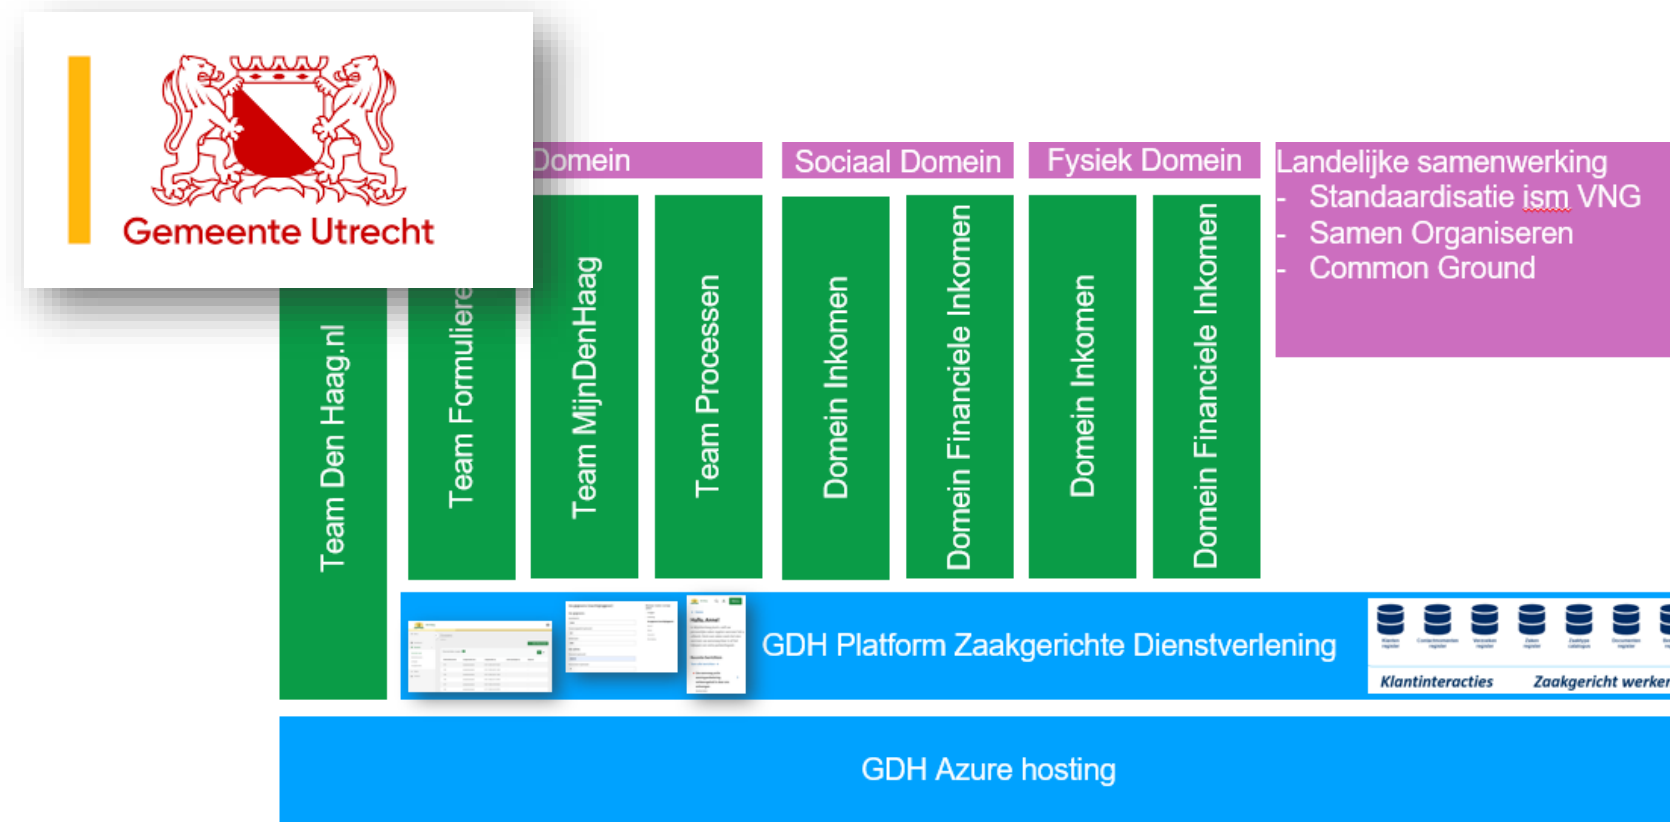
Gemeente Utrecht

Domein

Sociaal Domein

Fysiek Domein

Landelijke samenwerking
- Standaardisatie ism VNG
- Samen Organiseren
- Common Ground

Team Den Haag.nl

Team Formuliere

Team MijnDenHaag

Team Processen

Domein Inkomen

Domein Financiele Inkomen

Domein Inkomen

Domein Financiele Inkomen

GDH Platform Zaakgerichte Dienstverlening

Klantinteracties

Zaakgericht werker

GDH Azure hosting